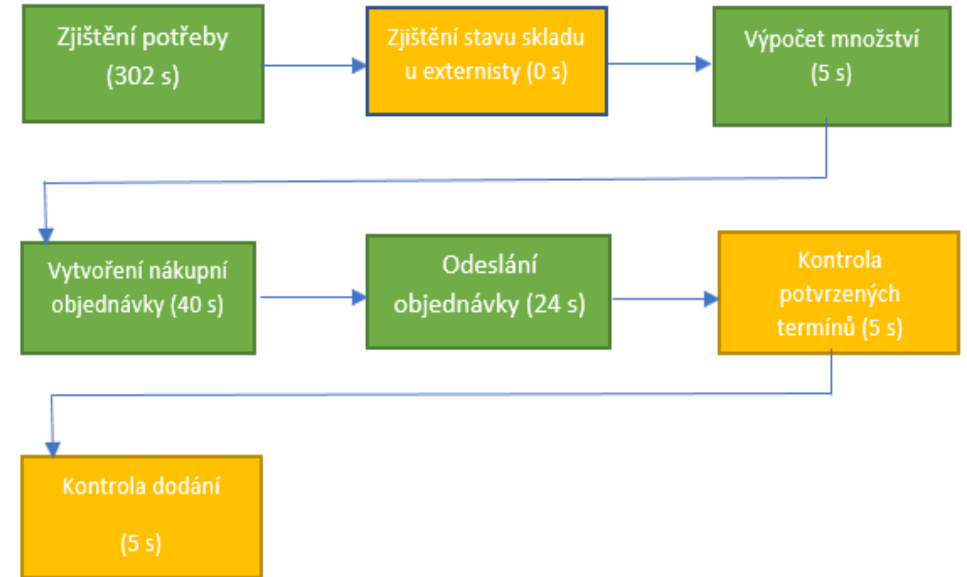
Zjištění potřeby (302 s)

Zjištění stavu skladu u externisty (0 s)

Výpočet množství (5 s)

Vytvoření nákupní objednávky (40 s)

Odeslání objednávky (24 s)

Kontrola potvrzených termínů (5 s)

Kontrola dodání

(5 s)